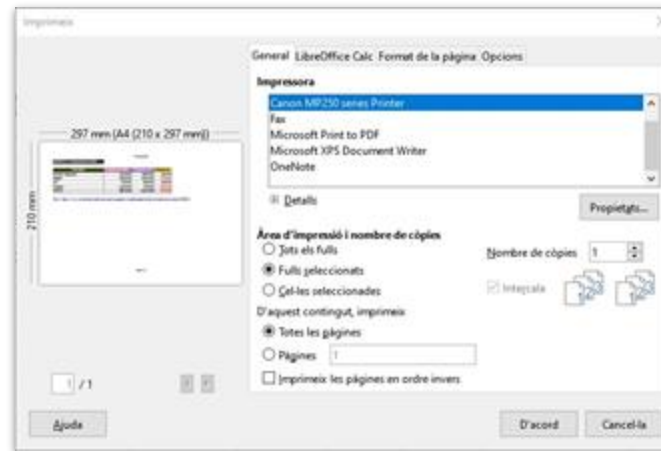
Imprimeix

General LibreOffice Calc Format de la pàgina Opcions

Impressora

Canon MP250 series Printer
Fax
Microsoft Print to PDF
Microsoft XPS Document Writer
OneNote

297 mm (A4 (210 x 297 mm))

210 mm

Detalls

Propietats...

Àrea d'impressió i nombre de còpies

Tots els fulls

Fulls seleccionats

Cel·les seleccionades

Nombre de còpies 1

Intercala

D'aquest contingut, imprimeix

Totes les pàgines

Pàgines 1

Imprimeix les pàgines en ordre invers

1 / 1

Ajuda

D'acord

Cancel·la